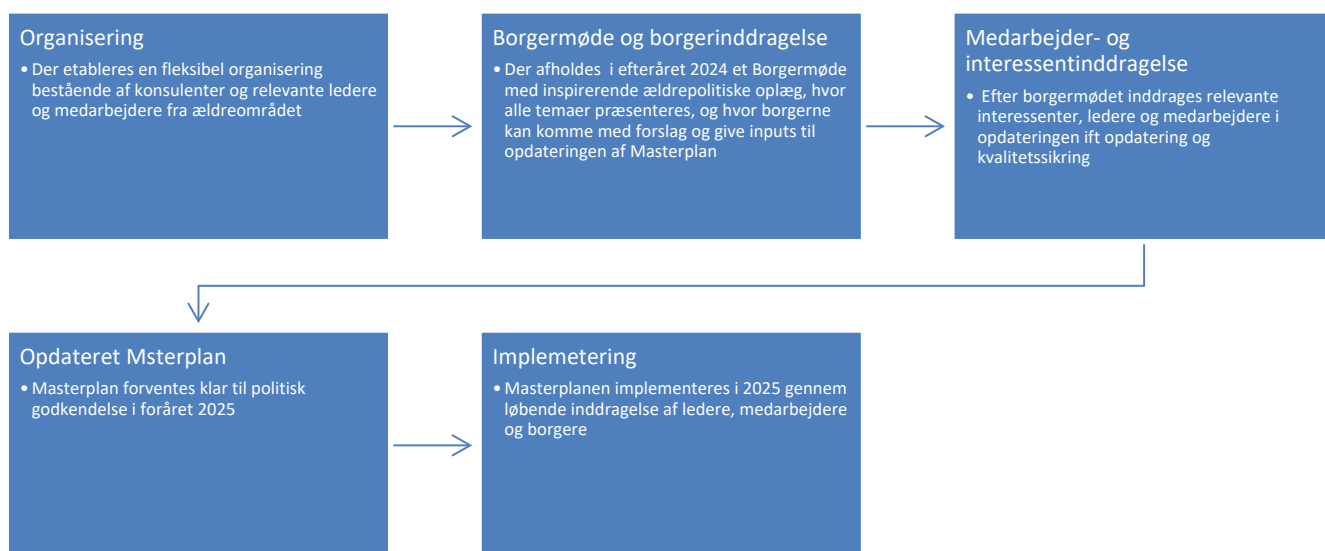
Organisering

• Der etableres en fleksibel organisering bestående af konsulenter og relevante ledere og medarbejdere fra ældreområdet

Borgermøde og borgerinddragelse

• Der afholdes i efteråret 2024 et Borgermøde med inspirerende ældrepolitiske oplæg, hvor alle temaer præsenteres, og hvor borgerne kan komme med forslag og give inputs til opdateringen af Masterplan

Medarbejder- og interessentinddragelse

• Efter borgermødet inddrages relevante interessenter, ledere og medarbejdere i opdateringen ift opdatering og kvalitetssikring

Opdateret Msterplan

• Masterplan forventes klar til politisk godkendelse i foråret 2025

Implemetering

• Masterplanen implementeres i 2025 gennem løbende inddragelse af ledere, medarbejdere og borgere